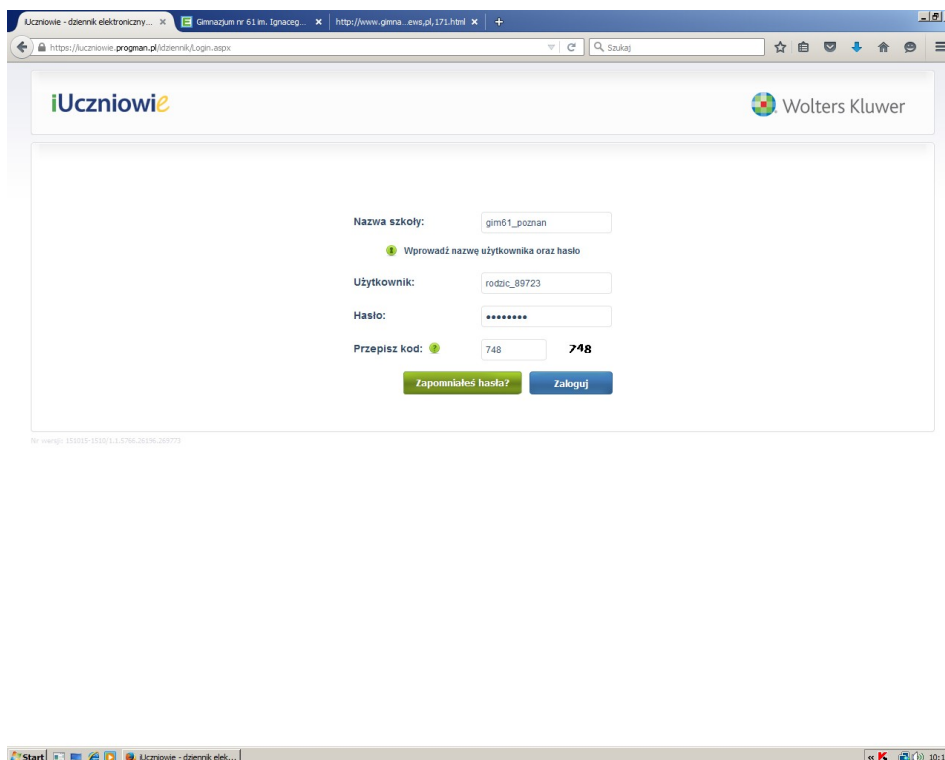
iUczniowie - dziennik elektroniczny... ×
Gimnazjum nr 61 im. Ignaceg... ×
http://www.gimna...ews,pl,171.html ×
+

https://iuczniowie.progman.pl/idziennik/Login.aspx
Szukaj

iUczniowie

Wolters Kluwer

Nazwa szkoły: gim61_poznan

Wprowadź nazwę użytkownika oraz hasło

Użytkownik: rodzic_89723

Hasło: ••••••••

Przepisz kod: 748 748

Zapomniałeś hasła?
Zaloguj

Nr wersji: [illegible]

Start
iUczniowie - dziennik elek...
10:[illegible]